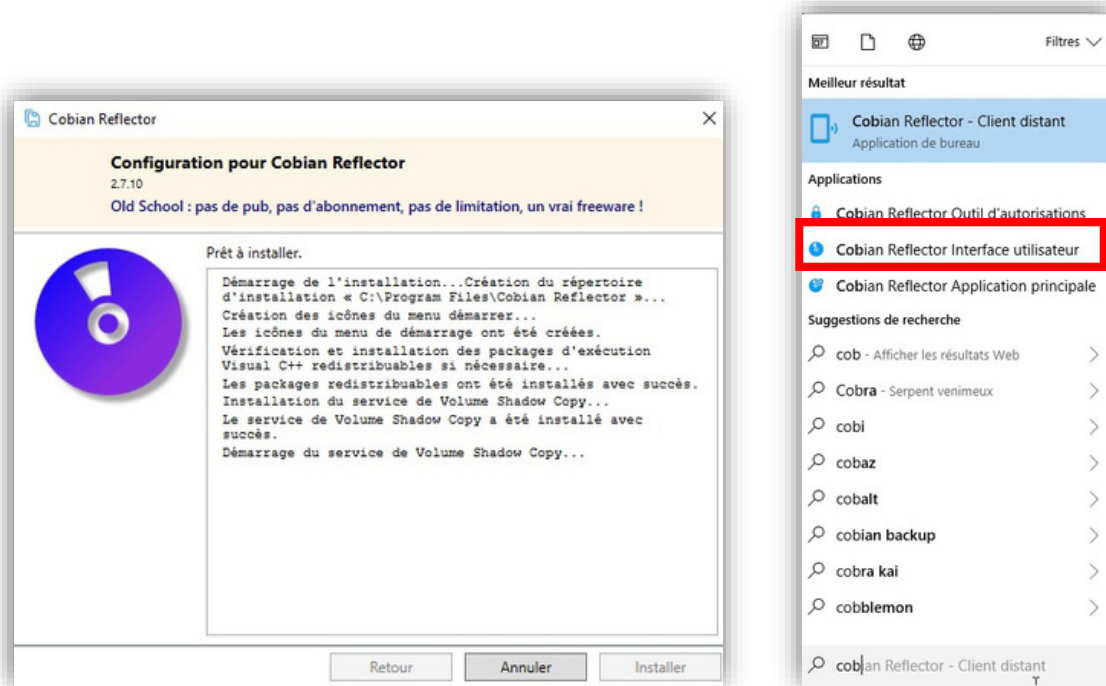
Cobian Reflector

Configuration pour Cobian Reflector
2.7.10
Old School : pas de pub, pas d'abonnement, pas de limitation, un vrai freeware !

Prêt à installer.

Démarrage de l'installation...Création du répertoire d'installation « C:\Program Files\Cobian Reflector »...
Création des icônes du menu démarrer...
Les icônes du menu de démarrage ont été créées.
Vérification et installation des packages d'exécution Visual C++ redistribuables si nécessaire...
Les packages redistribuables ont été installés avec succès.
Installation du service de Volume Shadow Copy...
Le service de Volume Shadow Copy a été installé avec succès.
Démarrage du service de Volume Shadow Copy...

Retour
Annuler
Installer

Filtres

Meilleur résultat
Cobian Reflector - Client distant
Application de bureau

Applications
Cobian Reflector Outil d'autorisations
Cobian Reflector Interface utilisateur
Cobian Reflector Application principale

Suggestions de recherche
cob - Afficher les résultats Web
Cobra - Serpent venimeux
cobi
cobaz
cobalt
cobian backup
cobra kai
cobblemon

cobian Reflector - Client distant